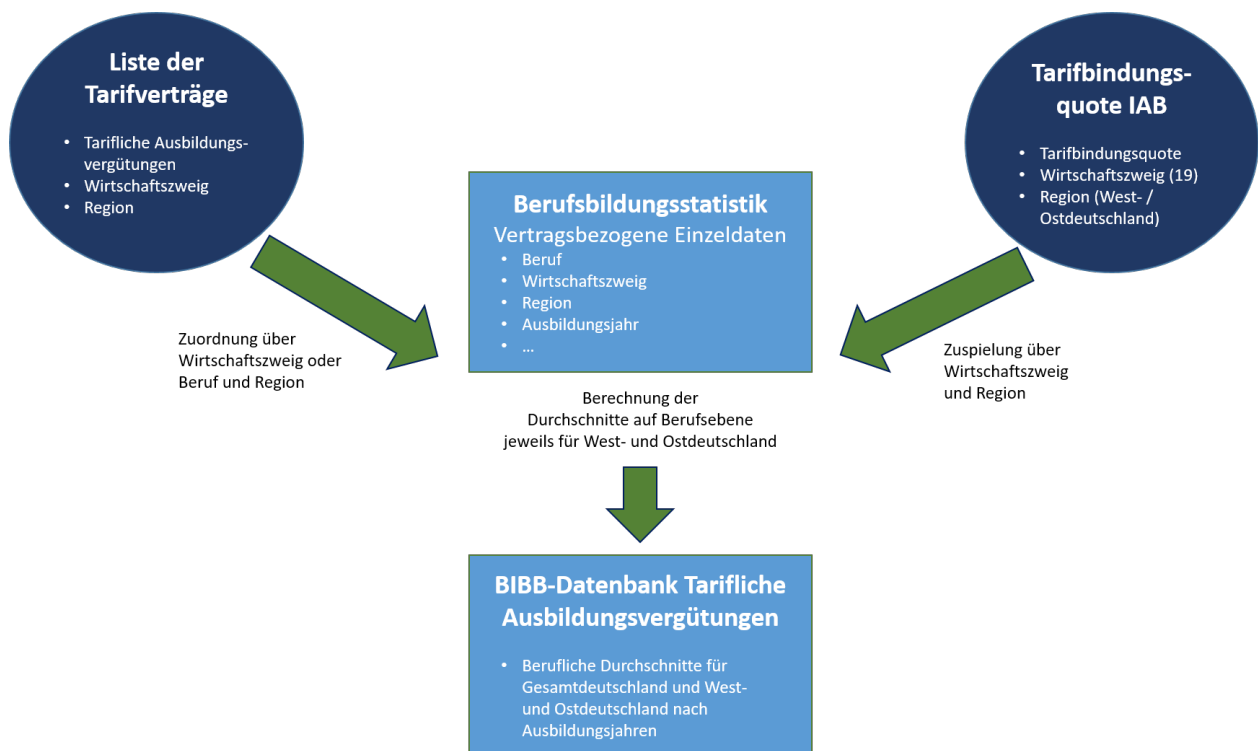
Liste der Tarifverträge

- Tarifliche Ausbildungsvergütungen
- Wirtschaftszweig
- Region

Tarifbindungsquote IAB

- Tarifbindungsquote
- Wirtschaftszweig (19)
- Region (West- / Ostdeutschland)

Berufsbildungsstatistik
Vertragsbezogene Einzeldaten
- Beruf
- Wirtschaftszweig
- Region
- Ausbildungsjahr
- ...

Zuordnung über Wirtschaftszweig oder Beruf und Region

Zuspielung über Wirtschaftszweig und Region

Berechnung der Durchschnitte auf Berufsebene jeweils für West- und Ostdeutschland

BIBB-Datenbank Tarifliche Ausbildungsvergütungen

- Berufliche Durchschnitte für Gesamtdeutschland und West- und Ostdeutschland nach Ausbildungsjahren